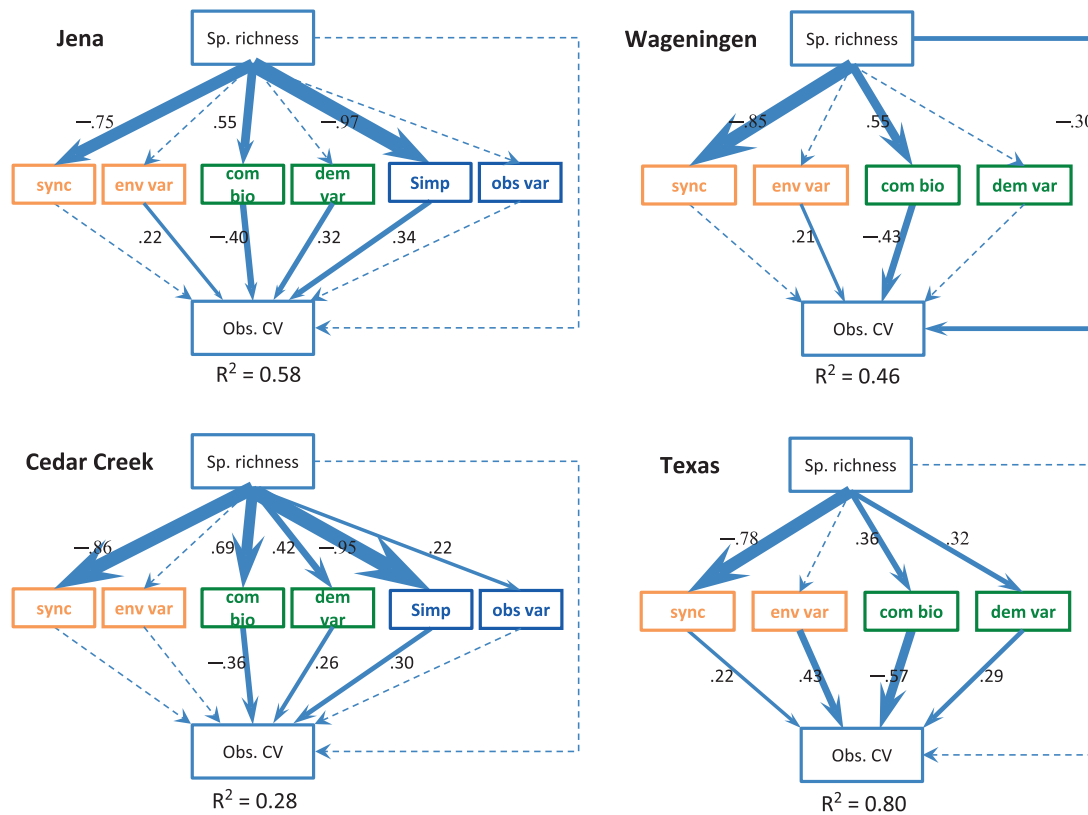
Jena

Sp. richness

−.75 .55 −.97

sync env var com bio dem var Simp obs var

.22 −.40 .32 .34

Obs. CV

$R^2 = 0.58$

Wageningen

Sp. richness

−.85 .55 −.3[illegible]

sync env var com bio dem var

.21 −.43

Obs. CV

$R^2 = 0.46$

Cedar Creek

Sp. richness

−.86 .69 .42 −.95 .22

sync env var com bio dem var Simp obs var

−.36 .26 .30

Obs. CV

$R^2 = 0.28$

Texas

Sp. richness

−.78 .36 .32

sync env var com bio dem var

.22 .43 −.57 .29

Obs. CV

$R^2 = 0.80$